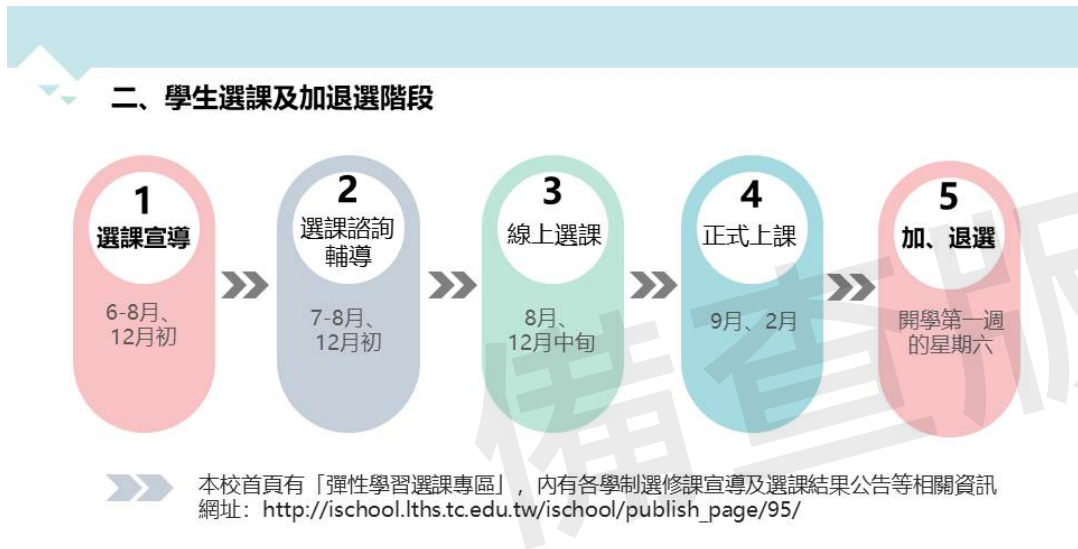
二、學生選課及加退選階段

1
選課宣導
6-8月、12月初

2
選課諮詢輔導
7-8月、12月初

3
線上選課
8月、12月中旬

4
正式上課
9月、2月

5
加、退選
開學第一週的星期六

本校首頁有「彈性學習選課專區」，內有各學制選修課宣導及選課結果公告等相關資訊
網址：http://ischool.lths.tc.edu.tw/ischool/publish_page/95/

備查版